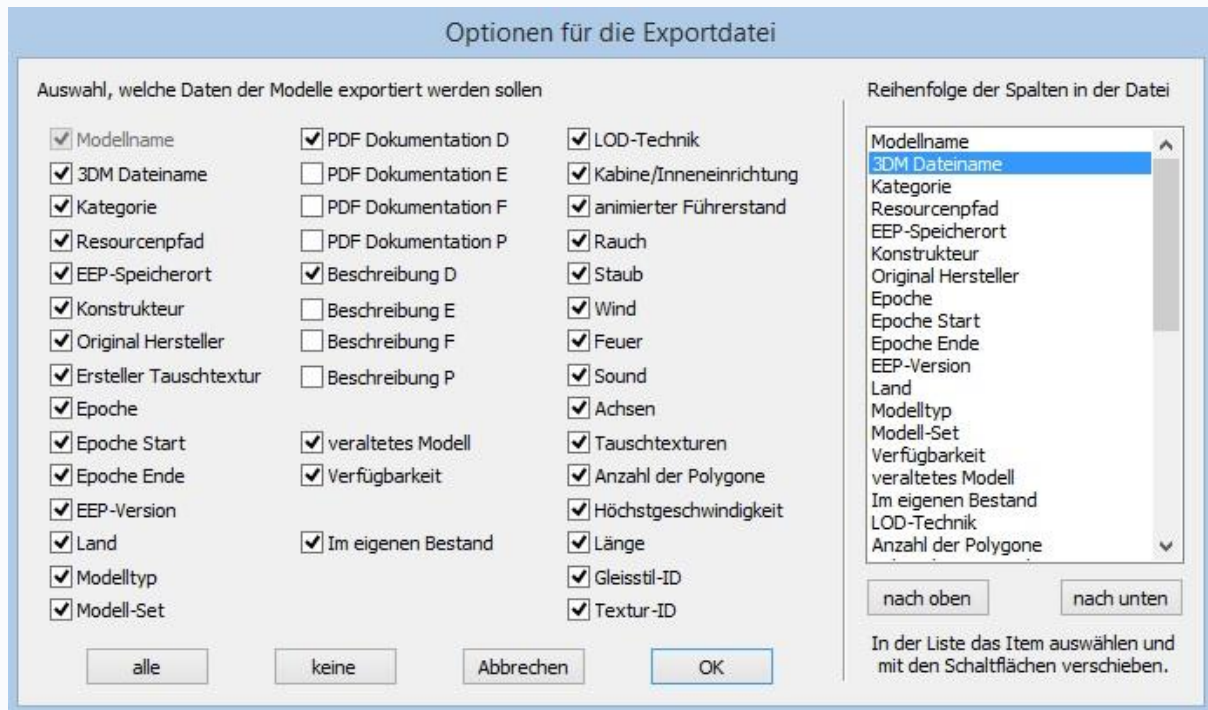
Optionen für die Exportdatei

Auswahl, welche Daten der Modelle exportiert werden sollen

Modellname
3DM Dateiname
Kategorie
Resourcenpfad
EEP-Speicherort
Konstrukteur
Original Hersteller
Ersteller Tauschtextur
Epoche
Epoche Start
Epoche Ende
EEP-Version
Land
Modelltyp
Modell-Set

PDF Dokumentation D
PDF Dokumentation E
PDF Dokumentation F
PDF Dokumentation P
Beschreibung D
Beschreibung E
Beschreibung F
Beschreibung P
veraltetes Modell
Verfügbarkeit
Im eigenen Bestand

LOD-Technik
Kabine/Inneneinrichtung
animierter Führerstand
Rauch
Staub
Wind
Feuer
Sound
Achsen
Tauschtexturen
Anzahl der Polygone
Höchstgeschwindigkeit
Länge
Gleisstil-ID
Textur-ID

alle
keine
Abbrechen
OK

Reihenfolge der Spalten in der Datei

Modellname
3DM Dateiname
Kategorie
Resourcenpfad
EEP-Speicherort
Konstrukteur
Original Hersteller
Epoche
Epoche Start
Epoche Ende
EEP-Version
Land
Modelltyp
Modell-Set
Verfügbarkeit
veraltetes Modell
Im eigenen Bestand
LOD-Technik
Anzahl der Polygone

nach oben
nach unten

In der Liste das Item auswählen und mit den Schaltflächen verschieben.